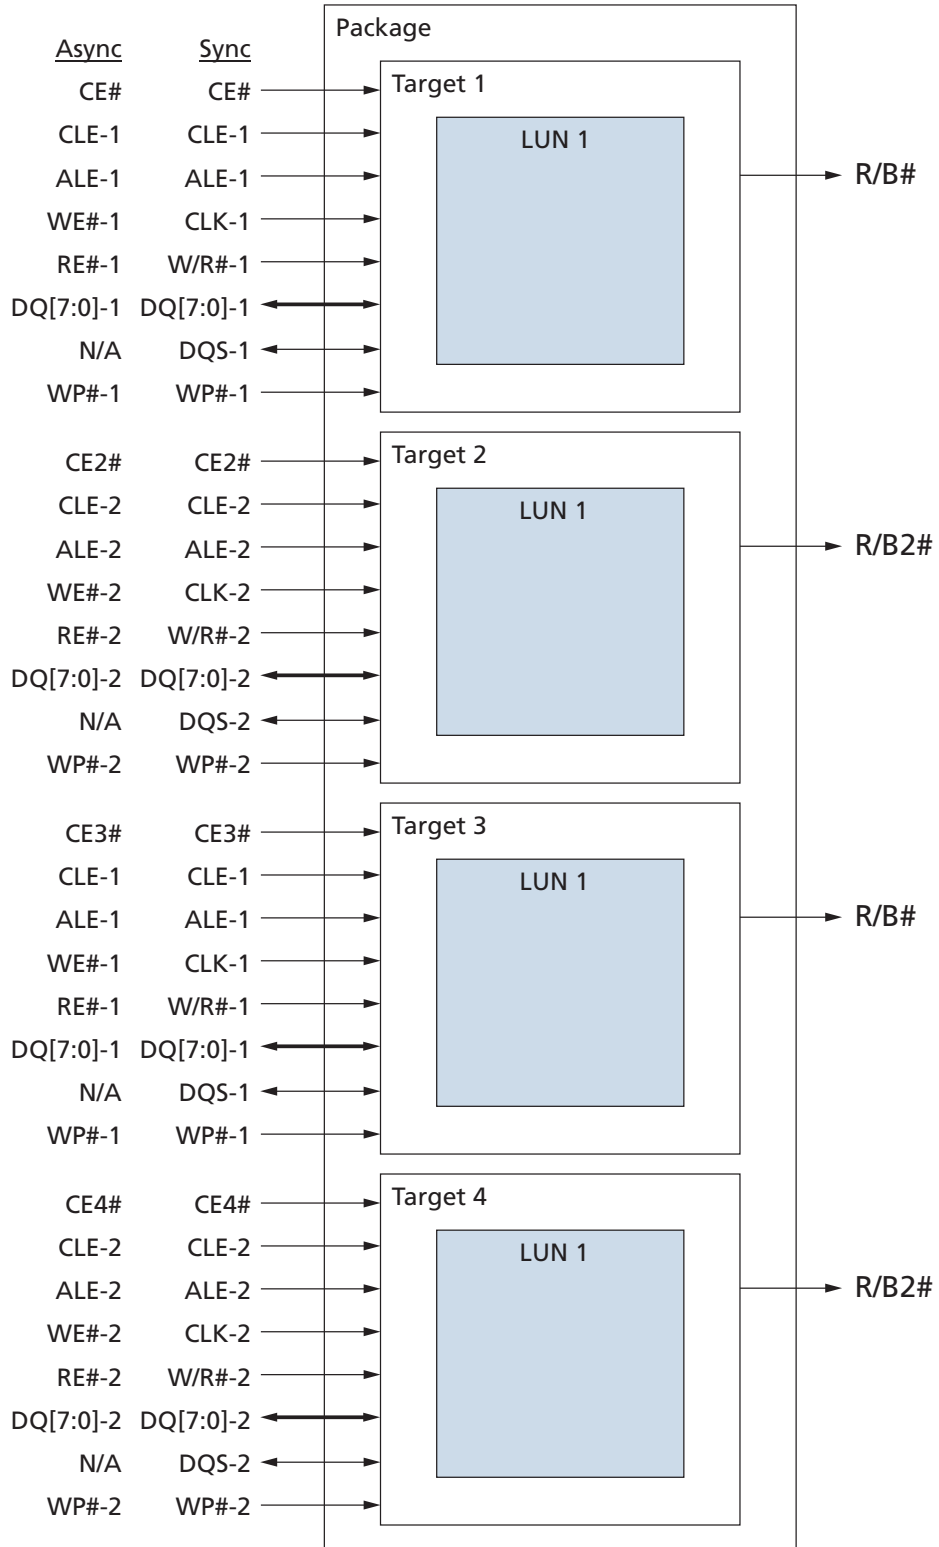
Package

| Async | Sync |
|---|---|
| CE# | CE# |
| CLE-1 | CLE-1 |
| ALE-1 | ALE-1 |
| WE#-1 | CLK-1 |
| RE#-1 | W/R#-1 |
| DQ[7:0]-1 | DQ[7:0]-1 |
| N/A | DQS-1 |
| WP#-1 | WP#-1 |
| CE2# | CE2# |
| CLE-2 | CLE-2 |
| ALE-2 | ALE-2 |
| WE#-2 | CLK-2 |
| RE#-2 | W/R#-2 |
| DQ[7:0]-2 | DQ[7:0]-2 |
| N/A | DQS-2 |
| WP#-2 | WP#-2 |
| CE3# | CE3# |
| CLE-1 | CLE-1 |
| ALE-1 | ALE-1 |
| WE#-1 | CLK-1 |
| RE#-1 | W/R#-1 |
| DQ[7:0]-1 | DQ[7:0]-1 |
| N/A | DQS-1 |
| WP#-1 | WP#-1 |
| CE4# | CE4# |
| CLE-2 | CLE-2 |
| ALE-2 | ALE-2 |
| WE#-2 | CLK-2 |
| RE#-2 | W/R#-2 |
| DQ[7:0]-2 | DQ[7:0]-2 |
| N/A | DQS-2 |
| WP#-2 | WP#-2 |

Target 1
LUN 1
R/B#

Target 2
LUN 1
R/B2#

Target 3
LUN 1
R/B#

Target 4
LUN 1
R/B2#